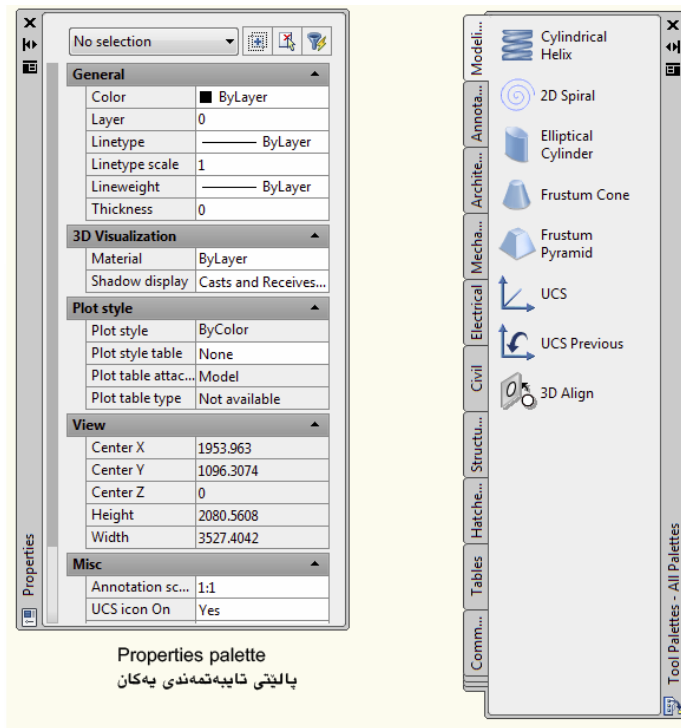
No selection

**General**

| | |
|---|---|
| Color | ByLayer |
| Layer | 0 |
| Linetype | ——— ByLayer |
| Linetype scale | 1 |
| Lineweight | ——— ByLayer |
| Thickness | 0 |

**3D Visualization**

| | |
|---|---|
| Material | ByLayer |
| Shadow display | Casts and Receives... |

**Plot style**

| | |
|---|---|
| Plot style | ByColor |
| Plot style table | None |
| Plot table attac... | Model |
| Plot table type | Not available |

**View**

| | |
|---|---|
| Center X | 1953.963 |
| Center Y | 1096.3074 |
| Center Z | 0 |
| Height | 2080.5608 |
| Width | 3527.4042 |

**Misc**

| | |
|---|---|
| Annotation sc... | 1:1 |
| UCS icon On | Yes |

Properties

Properties palette
پالێتی تایبەتمەندی یەکان

Modeli...
Annota...
Archite...
Mecha...
Electrical
Civil
Structu...
Hatche...
Tables
Comm...

Cylindrical Helix
2D Spiral
Elliptical Cylinder
Frustum Cone
Frustum Pyramid
UCS
UCS Previous
3D Align

Tool Palettes - All Palettes